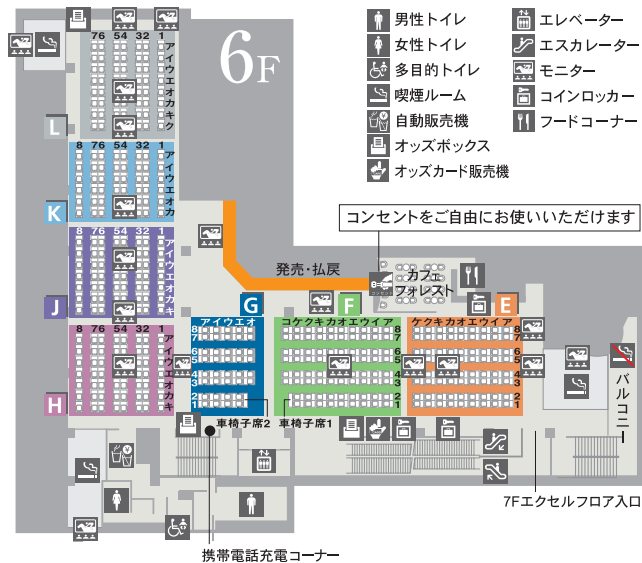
6F

男性トイレ
女性トイレ
多目的トイレ
喫煙ルーム
自動販売機
オッズボックス
オッズカード販売機
エレベーター
エスカレーター
モニター
コインロッカー
フードコーナー

コンセントをご自由にお使いいただけます

L
7 6 5 4 3 2 1
アイウエオカキク

K
8 7 6 5 4 3 2 1
アイウエオカ

J
8 7 6 5 4 3 2 1
アイウエオカキ

H
8 7 6 5 4 3 2 1
アイウエオカキ

発売・払戻

カフェ フォレスト

G
アイウエオ
8 7 6 5 4 3 2 1

F
コケクキカオエウイア
8 7 6 5 4 3 2 1

E
ケクキカオエウイア
8 7 6 5 4 3 2 1

車椅子席2
車椅子席1

バルコニー

7Fエクセルフロア入口

携帯電話充電コーナー